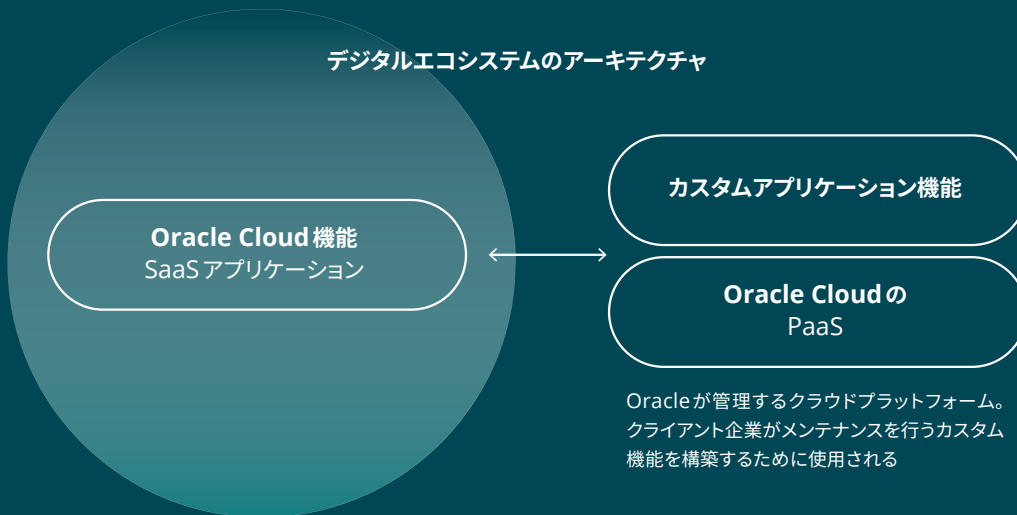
デジタルエコシステムのアーキテクチャ

Oracle Cloud機能
SaaSアプリケーション

カスタムアプリケーション機能

Oracle Cloudの
PaaS

Oracleが管理するクラウドプラットフォーム。クライアント企業がメンテナンスを行うカスタム機能を構築するために使用される